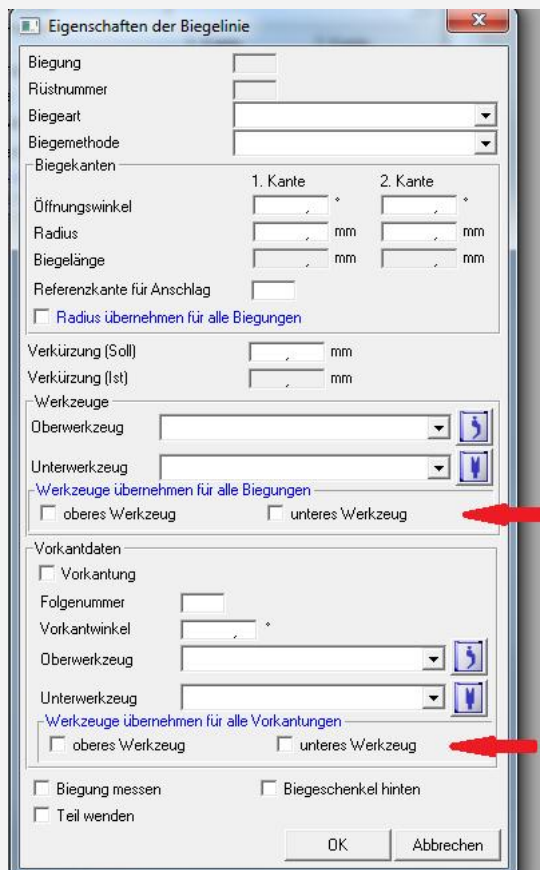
Eigenschaften der Biegelinie

Biegung
Rüstnummer
Biegeart
Biegemethode

Biegekanten
1. Kante
2. Kante
Öffnungswinkel
°
°
Radius
mm
mm
Biegelänge
mm
mm
Referenzkante für Anschlag
Radius übernehmen für alle Biegungen

Verkürzung (Soll)
mm
Verkürzung (Ist)
mm

Werkzeuge
Oberwerkzeug
Unterwerkzeug
Werkzeuge übernehmen für alle Biegungen
oberes Werkzeug
unteres Werkzeug

Vorkantdaten
Vorkantung
Folgenummer
Vorkantwinkel
°
Oberwerkzeug
Unterwerkzeug
Werkzeuge übernehmen für alle Vorkantungen
oberes Werkzeug
unteres Werkzeug

Biegung messen
Biegeschenkel hinten
Teil wenden

OK
Abbrechen